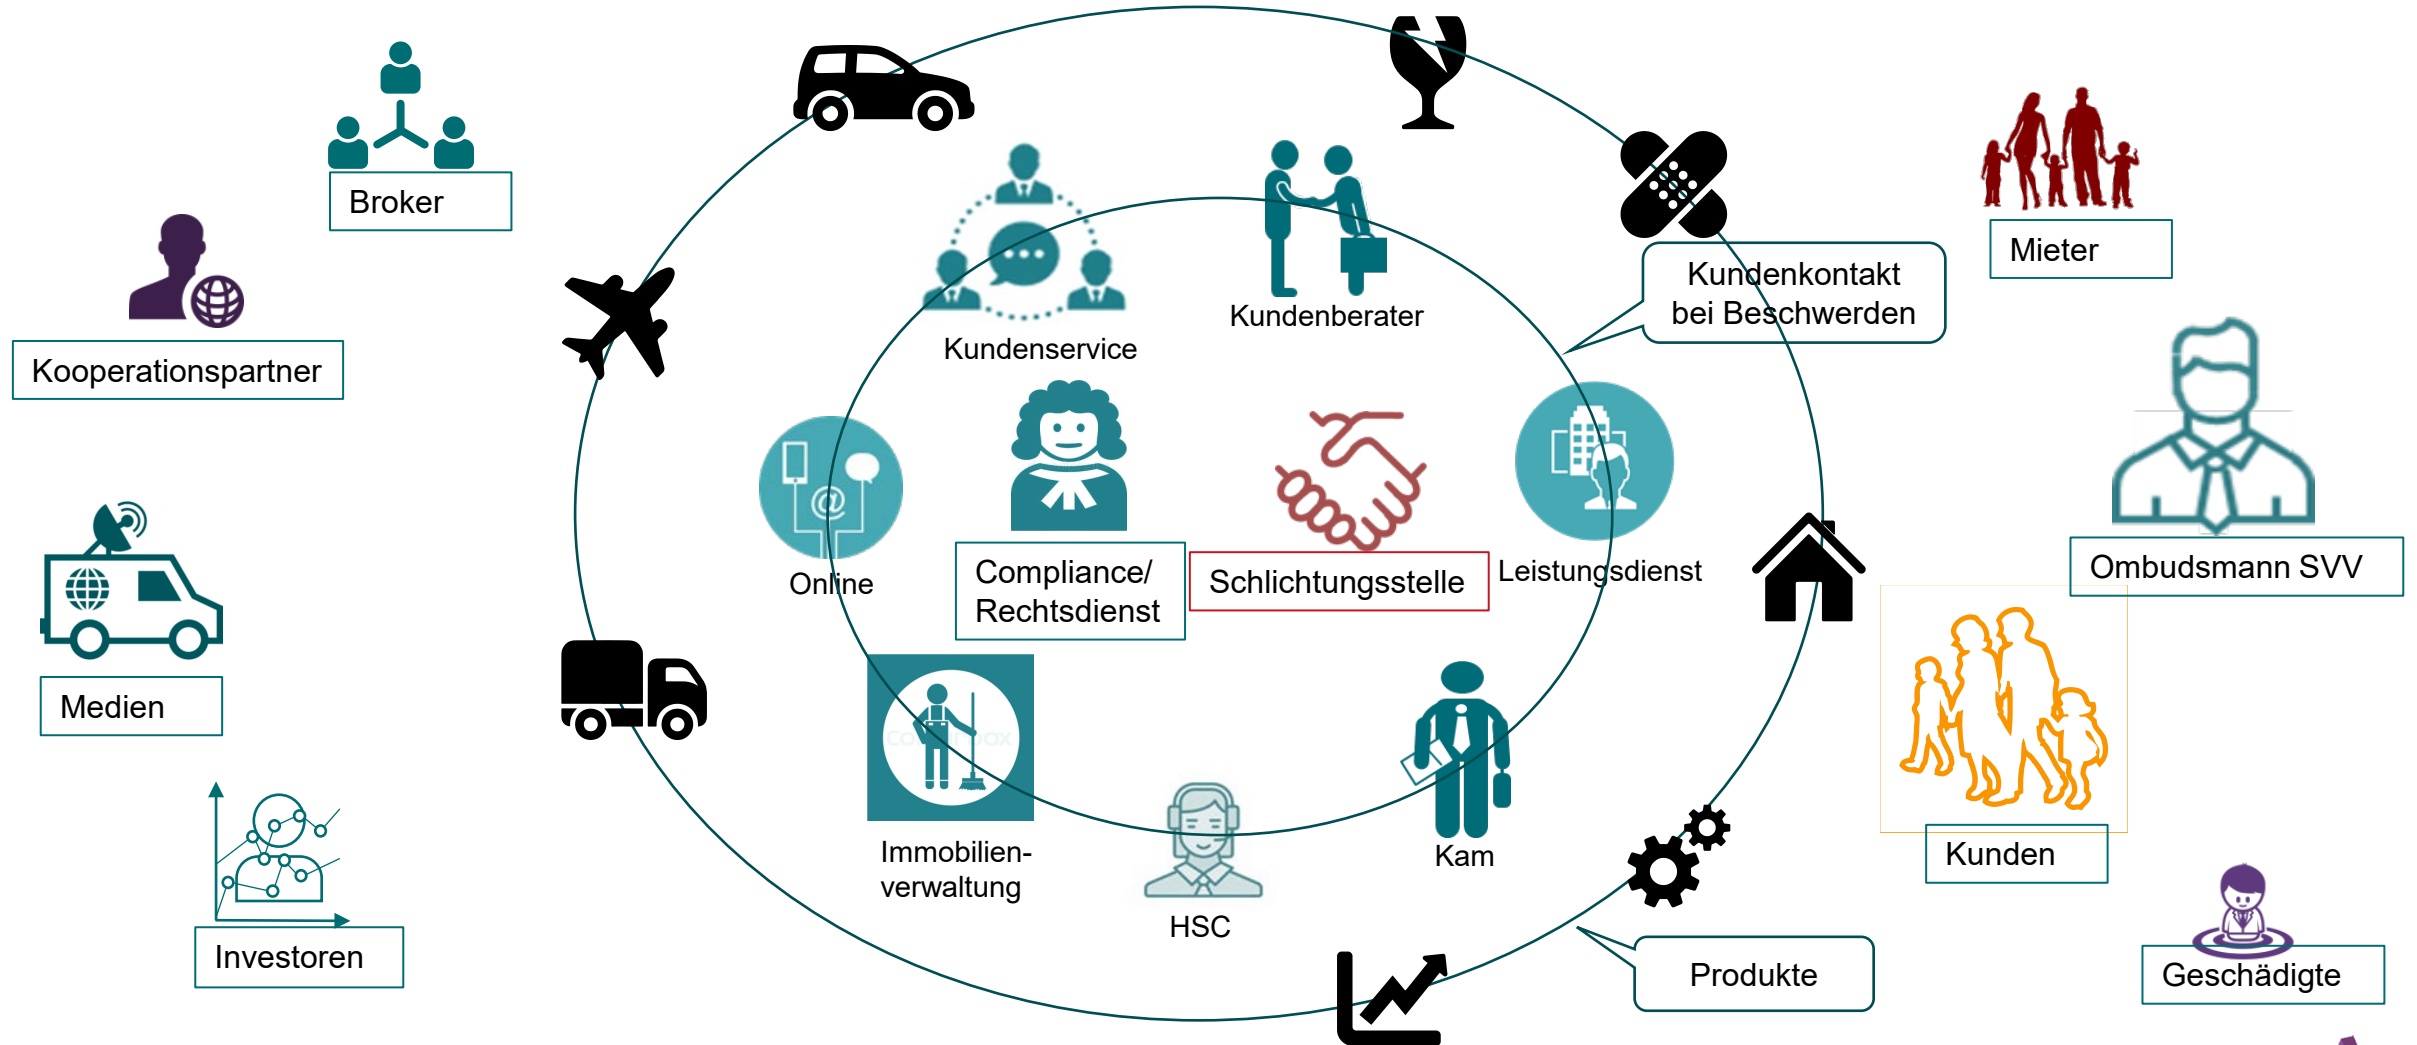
Broker

Kooperationspartner

Medien

Investoren

Kundenservice

Kundenberater

Kundenkontakt bei Beschwerden

Mieter

Online

Compliance/ Rechtsdienst

Schlichtungsstelle

Leistungsdienst

Ombudsmann SVV

Immobilien-verwaltung

HSC

Kam

Kunden

Produkte

Geschädigte